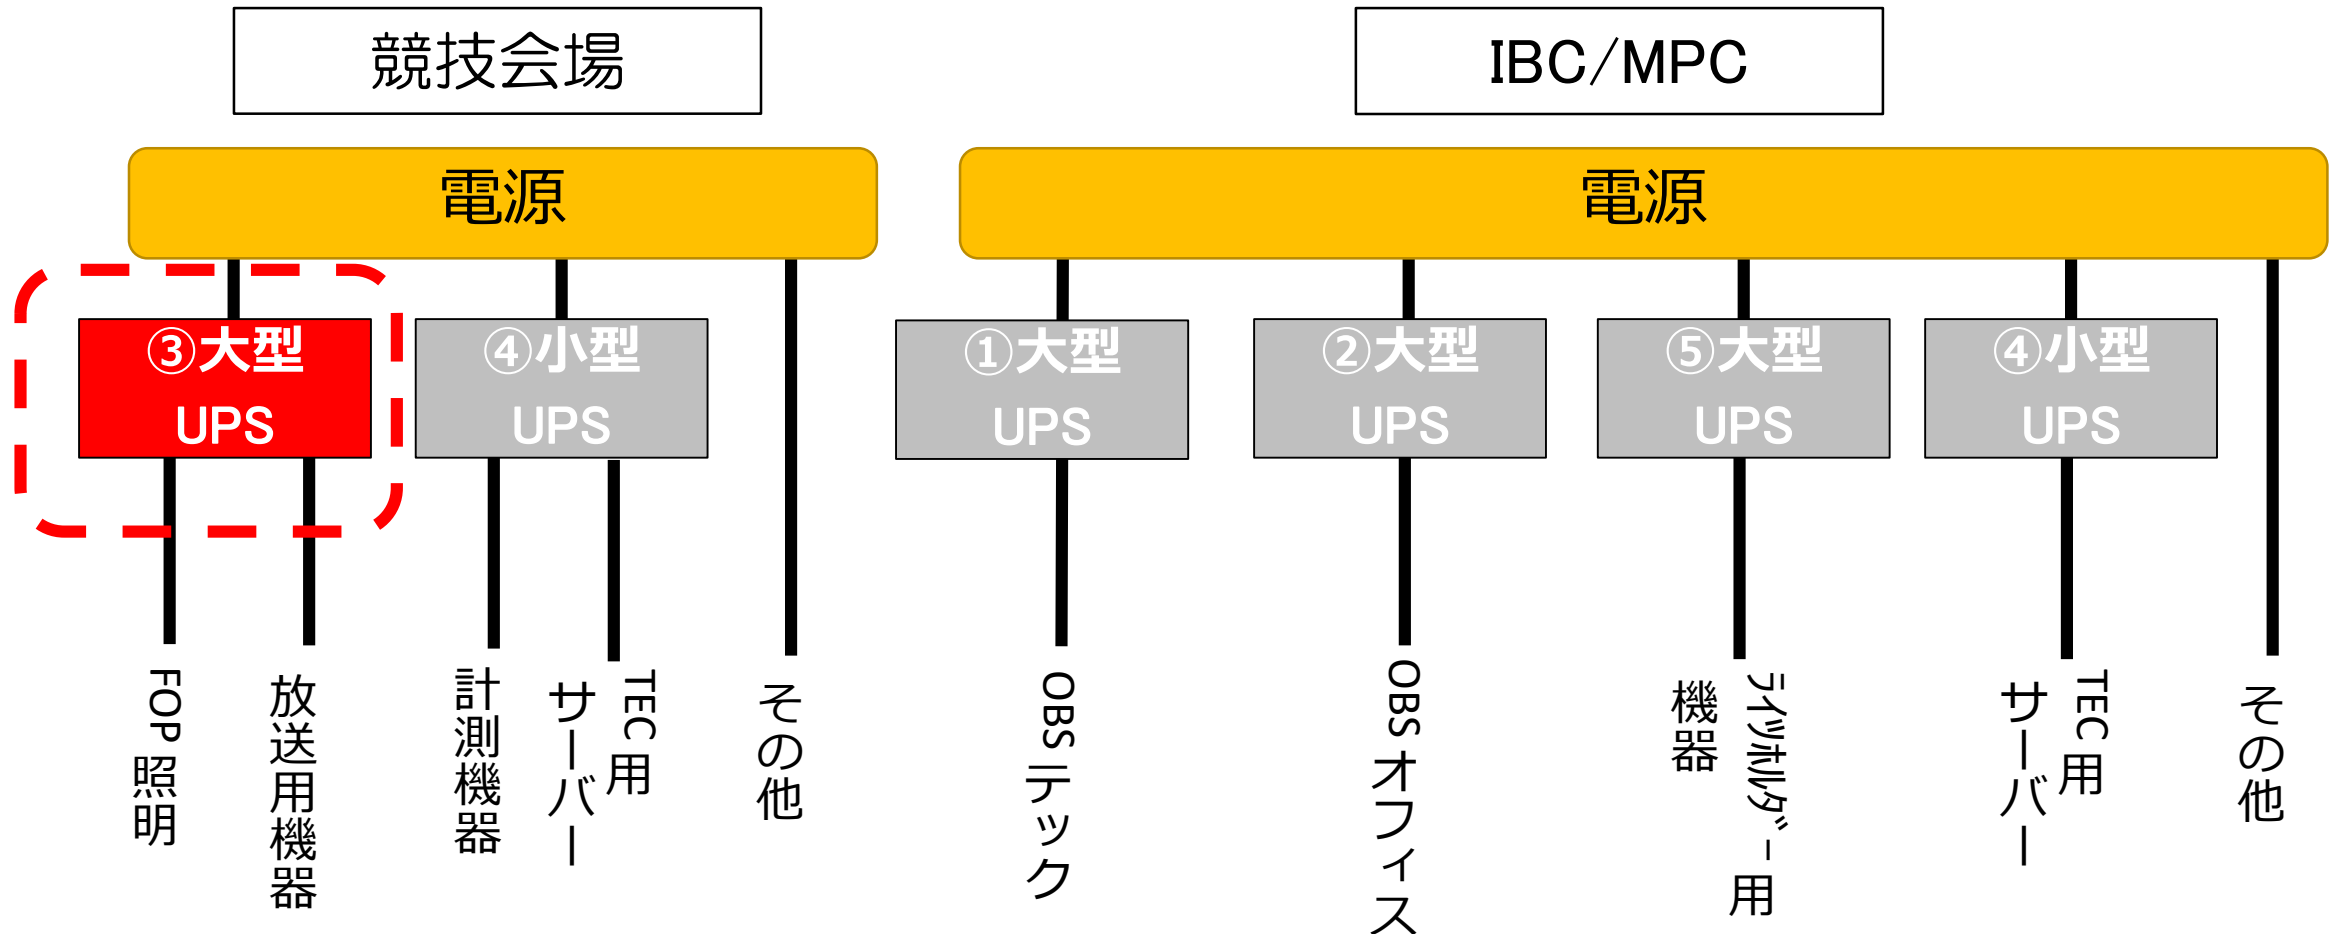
競技会場

IBC/MPC

電源

電源

③大型 UPS

④小型 UPS

①大型 UPS

②大型 UPS

⑤大型 UPS

④小型 UPS

FOP照明

放送用機器

計測機器

TEC用 サーバー

その他

OBSテック

OBSオフィス

ライツホルダー用 機器

TEC用 サーバー

その他